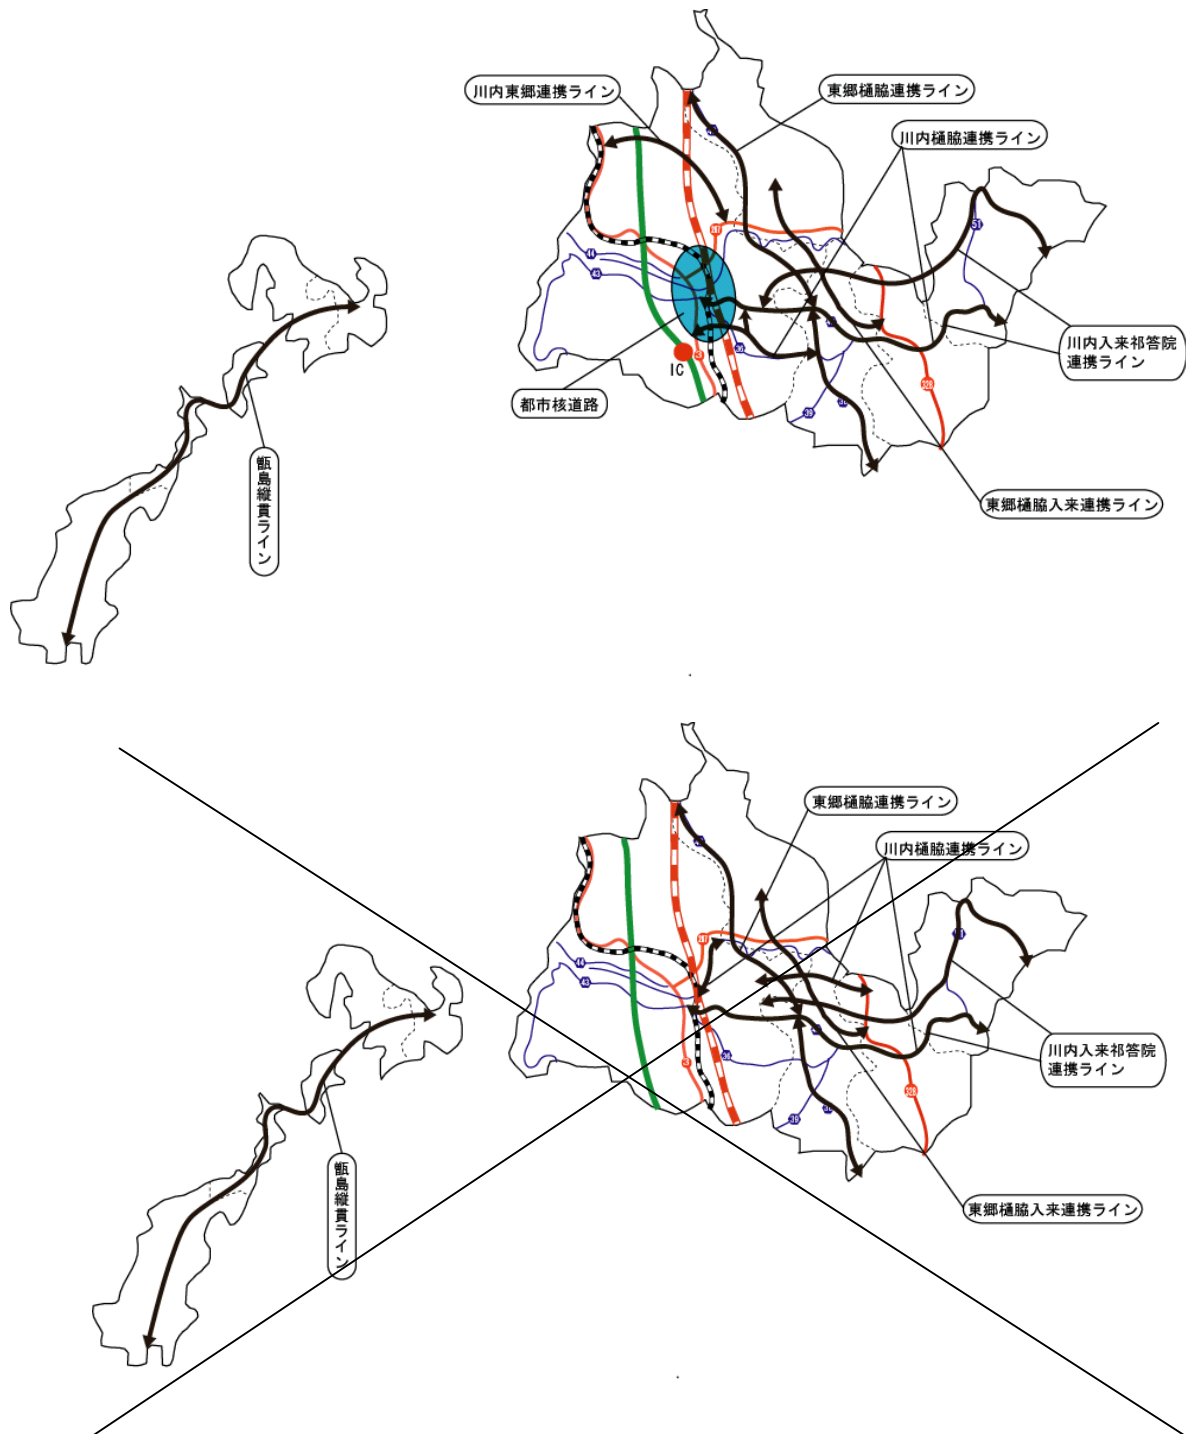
川内東郷連携ライン

東郷樋脇連携ライン

川内樋脇連携ライン

IC

都市核道路

川内入来祁答院連携ライン

東郷樋脇入来連携ライン

甑島縦貫ライン

東郷樋脇連携ライン

川内樋脇連携ライン

川内入来祁答院連携ライン

東郷樋脇入来連携ライン

甑島縦貫ライン